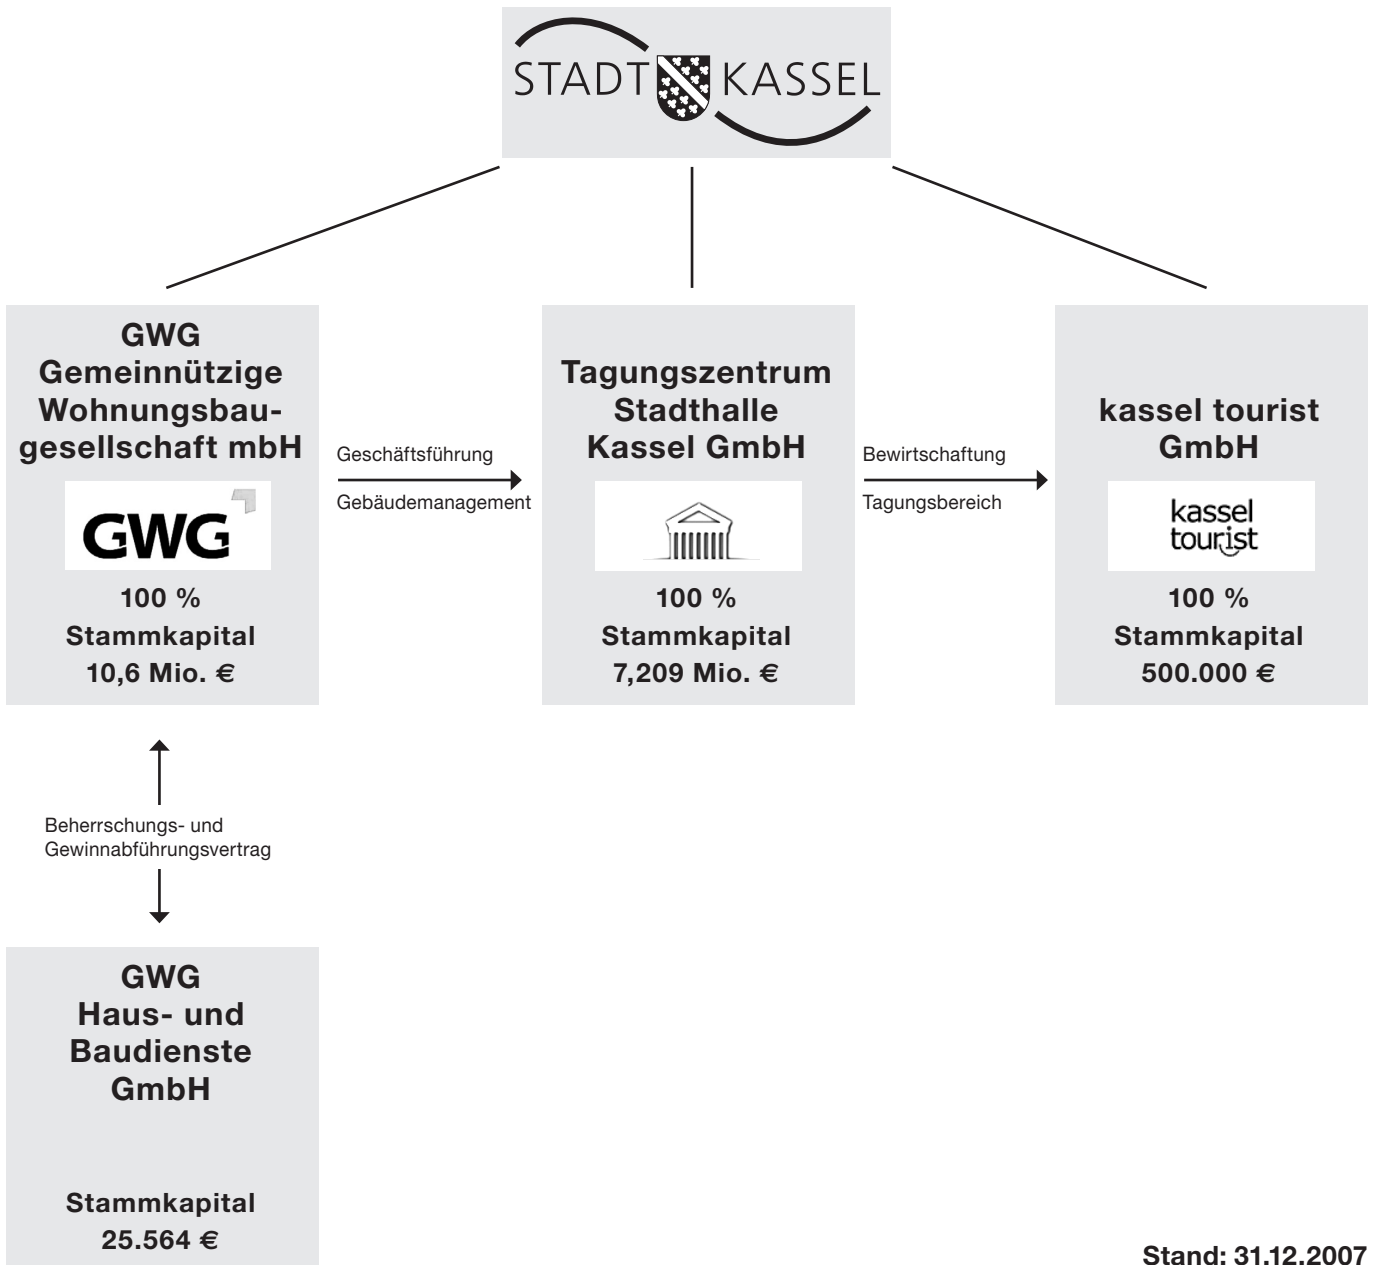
STADT KASSEL

GWG Gemeinnützige Wohnungsbaugesellschaft mbH

GWG

100 %
Stammkapital
10,6 Mio. €

Geschäftsführung
Gebäudemanagement

Tagungszentrum Stadthalle Kassel GmbH

100 %
Stammkapital
7,209 Mio. €

Bewirtschaftung
Tagungsbereich

kassel tourist GmbH

kassel tourist

100 %
Stammkapital
500.000 €

Beherrschungs- und Gewinnabführungsvertrag

GWG Haus- und Baudienste GmbH

Stammkapital
25.564 €

Stand: 31.12.2007